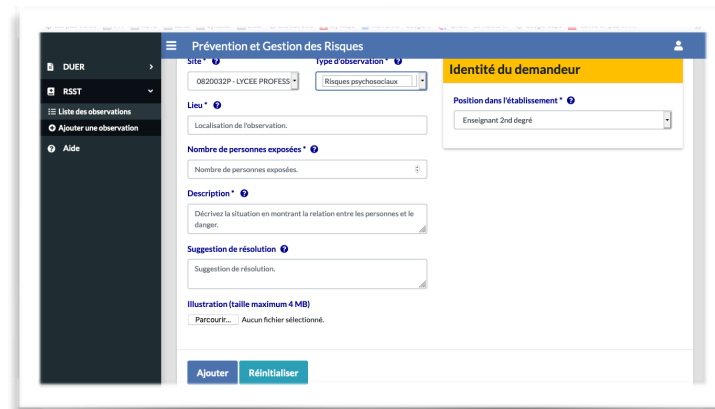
Prévention et Gestion des Risques

DUER
RSST
Liste des observations
Ajouter une observation
Aide

Site *
0820032P - LYCEE PROFESS
Type d'observation *
Risques psychosociaux

Identité du demandeur
Position dans l'établissement *
Enseignant 2nd degré

Lieu *
Localisation de l'observation.

Nombre de personnes exposées *
Nombre de personnes exposées.

Description *
Décrivez la situation en montrant la relation entre les personnes et le danger.

Suggestion de résolution
Suggestion de résolution.

Illustration (taille maximum 4 MB)
Parcourir... Aucun fichier sélectionné.

Ajouter
Réinitialiser